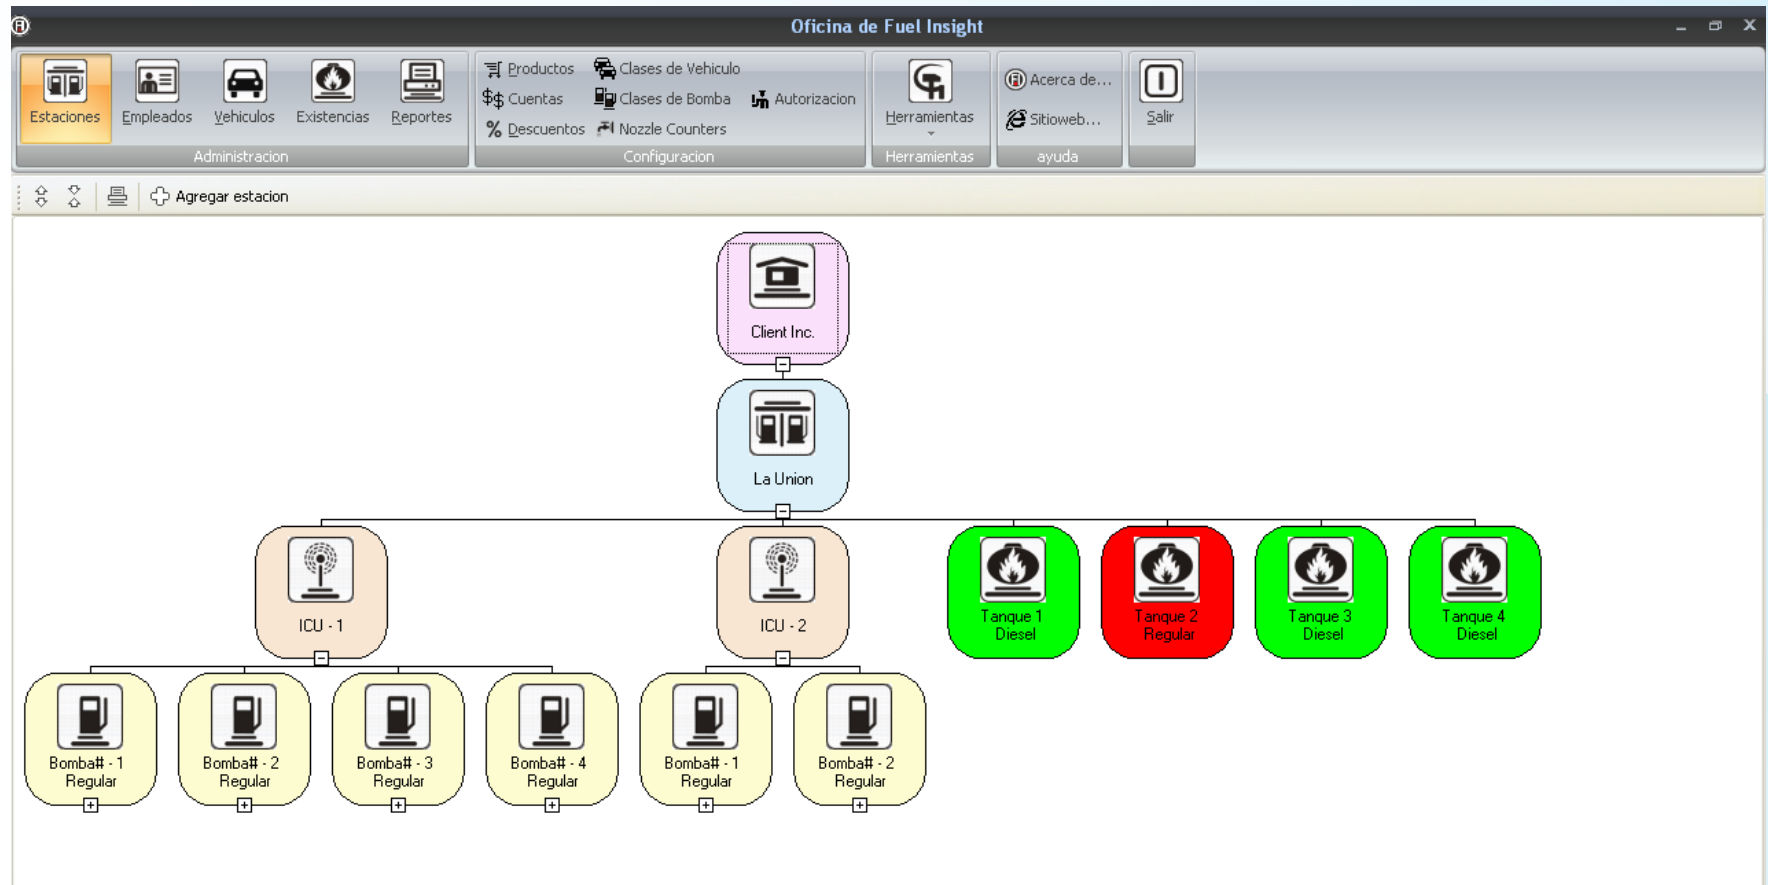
Oficina de Fuel Insight

Estaciones Empleados Vehiculos Existencias Reportes
Administracion

Productos Clases de Vehiculo
Cuentas Clases de Bomba Autorizacion
Descuentos Nozzle Counters
Configuracion

Herramientas
Herramientas

Acerca de...
Sitioweb...
ayuda

Salir

Agregar estacion

Client Inc.

La Union

ICU - 1

ICU - 2

Tanque 1 Diesel

Tanque 2 Regular

Tanque 3 Diesel

Tanque 4 Diesel

Bomba# - 1 Regular

Bomba# - 2 Regular

Bomba# - 3 Regular

Bomba# - 4 Regular

Bomba# - 1 Regular

Bomba# - 2 Regular